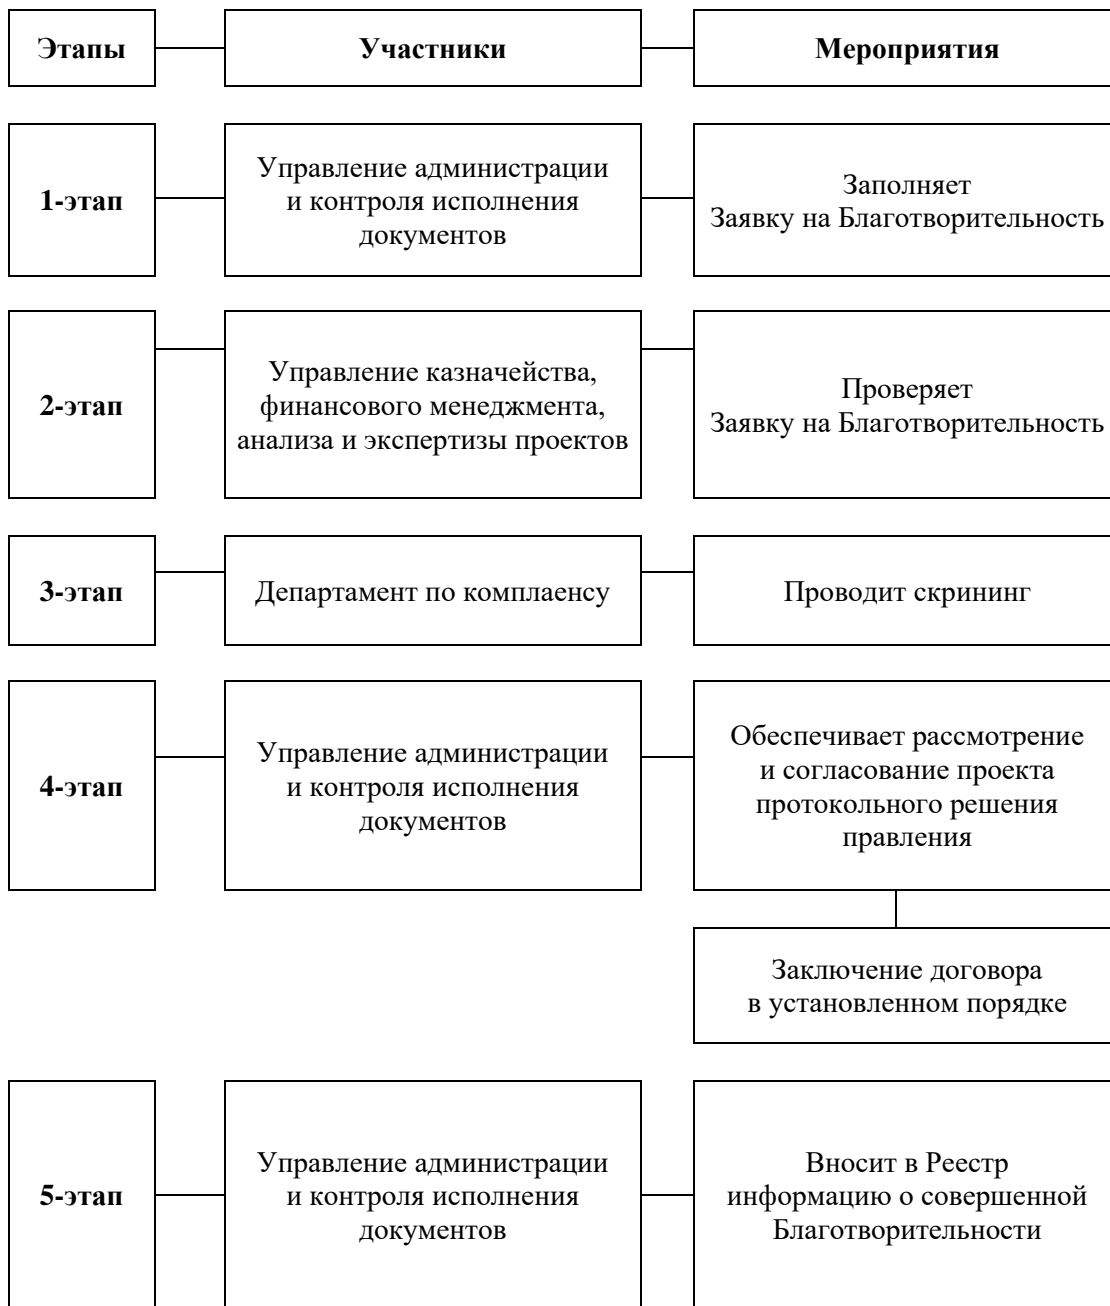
Этапы

Участники

Мероприятия

1-этап

Управление администрации и контроля исполнения документов

Заполняет Заявку на Благотворительность

2-этап

Управление казначейства, финансового менеджмента, анализа и экспертизы проектов

Проверяет Заявку на Благотворительность

3-этап

Департамент по комплаенсу

Проводит скрининг

4-этап

Управление администрации и контроля исполнения документов

Обеспечивает рассмотрение и согласование проекта протокольного решения правления

Заключение договора в установленном порядке

5-этап

Управление администрации и контроля исполнения документов

Вносит в Реестр информацию о совершенной Благотворительности